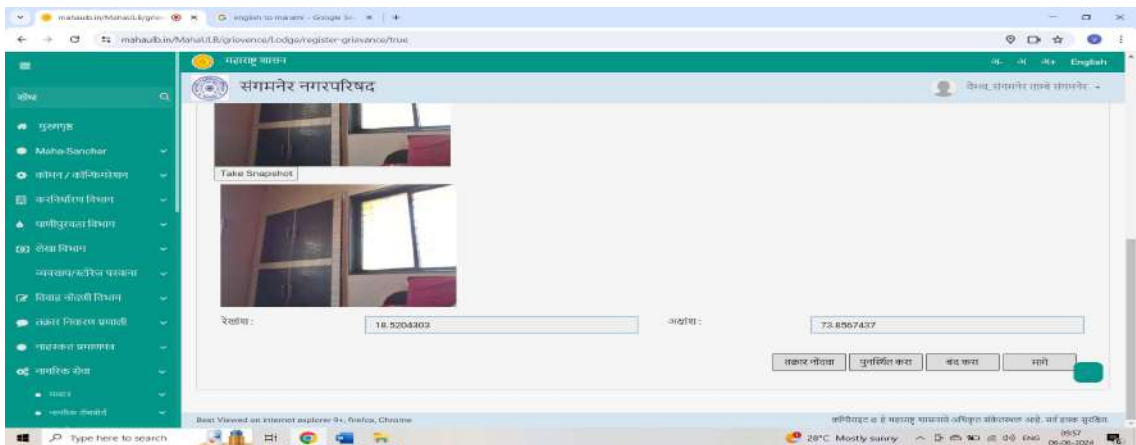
mahaulb.in/MahaULB/grie... × | G english to marathi - Google Se... × | +

mahaulb.in/MahaULB/grievence/Lodge/register-grievance/true

महाराष्ट्र शासन

अ- अ अ+ English

संगमनेर नगरपरिषद

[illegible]

शोध

मुख्यपृष्ठ

Maha-Sanchar

कोषण / कॉन्फिगरेशन

करनिर्धारण विभाग

पाणीपुरवठा विभाग

लेखा विभाग

व्यवसाय/परवाना

विवाह नोंदणी विभाग

तक्रार निवारण प्रणाली

नाहरकत प्रमाणपत्र

नागरिक सेवा

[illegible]

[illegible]

Take Snapshot

रेखांश :

18.5204303

अक्षांश :

73.8567437

तक्रार नोंदवा

पुनर्स्थित करा

बंद करा

मागे

Best Viewed on Internet explorer 9+, firefox, Chrome

कॉपीराइट © हे महाराष्ट्र शासनाचे अधिकृत संकेतस्थळ आहे. सर्व हक्क सुरक्षित.

Type here to search

28°C Mostly sunny

ENG

09:57
06-06-2024